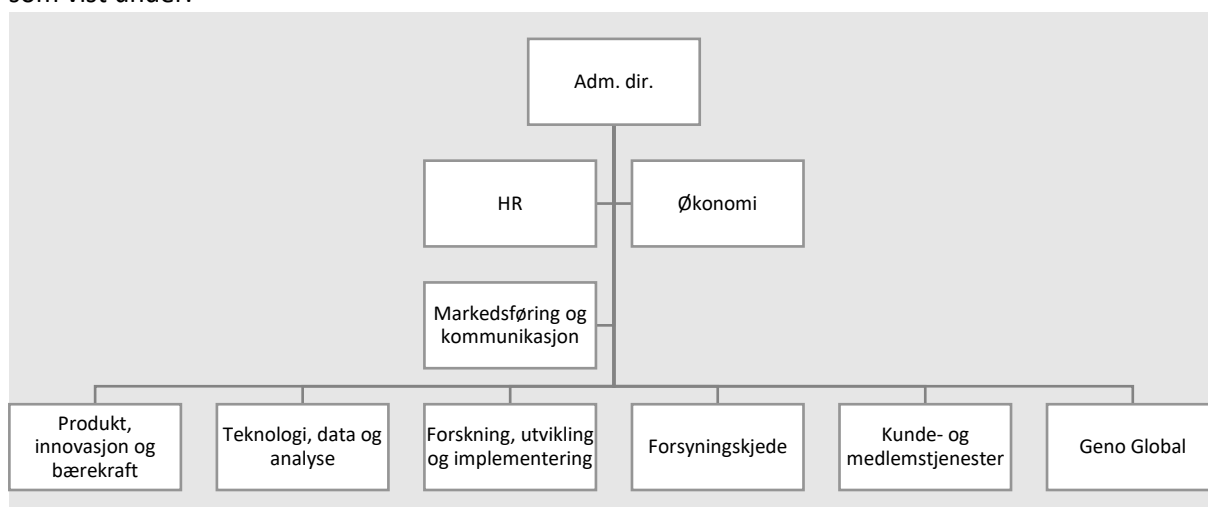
som vist under:

Adm. dir.

HR

Økonomi

Markedsføring og kommunikasjon

Produkt, innovasjon og bærekraft

Teknologi, data og analyse

Forskning, utvikling og implementering

Forsyningskjede

Kunde- og medlemstjenester

Geno Global